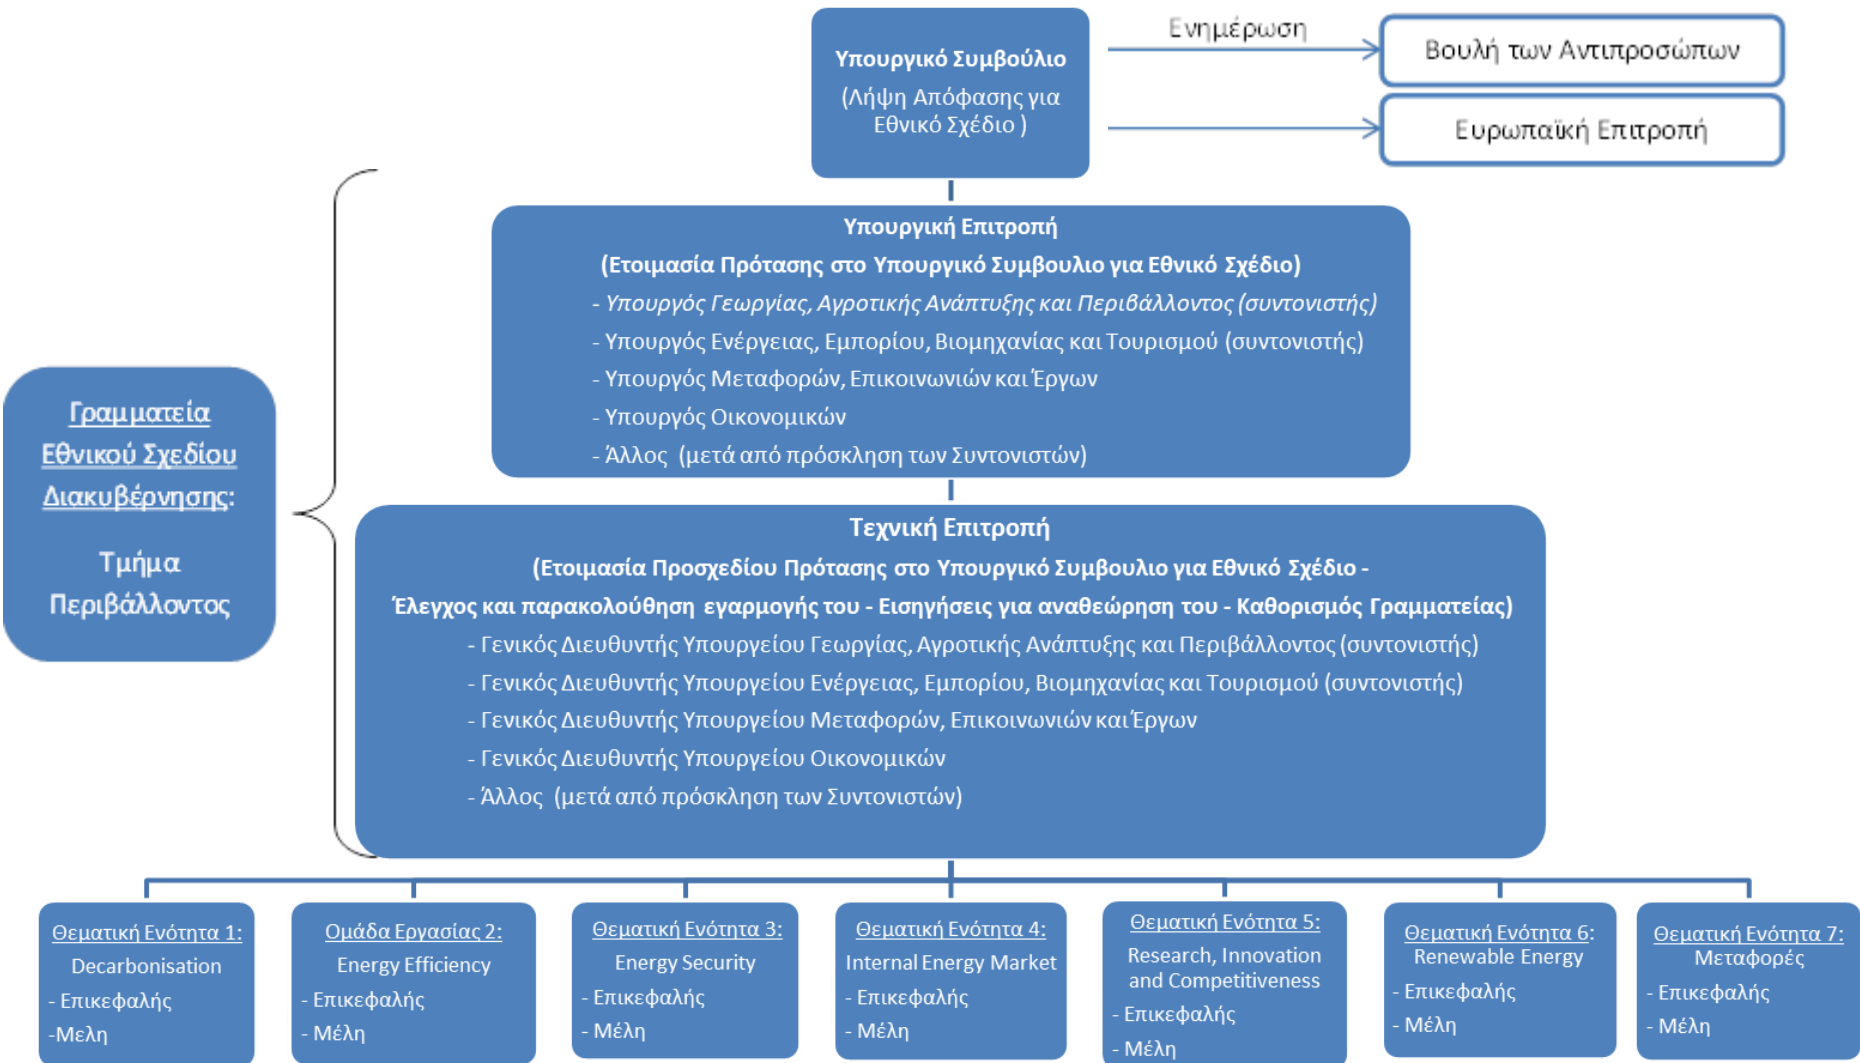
Υπουργικό Συμβούλιο
(Λήψη Απόφασης για Εθνικό Σχέδιο )

Ενημέρωση

Βουλή των Αντιπροσώπων

Ευρωπαϊκή Επιτροπή

Υπουργική Επιτροπή
(Ετοιμασία Πρότασης στο Υπουργικό Συμβουλιο για Εθνικό Σχέδιο)
- Υπουργός Γεωργίας, Αγροτικής Ανάπτυξης και Περιβάλλοντος (συντονιστής)
- Υπουργός Ενέργειας, Εμπορίου, Βιομηχανίας και Τουρισμού (συντονιστής)
- Υπουργός Μεταφορών, Επικοινωνιών και Έργων
- Υπουργός Οικονομικών
- Άλλος (μετά από πρόσκληση των Συντονιστών)

Γραμματεία Εθνικού Σχεδίου Διακυβέρνησης:

Τμήμα Περιβάλλοντος

Τεχνική Επιτροπή
(Ετοιμασία Προσχεδίου Πρότασης στο Υπουργικό Συμβουλιο για Εθνικό Σχέδιο -
Έλεγχος και παρακολούθηση εγαρμογής του - Εισηγήσεις για αναθεώρηση του - Καθορισμός Γραμματείας)
- Γενικός Διευθυντής Υπουργείου Γεωργίας, Αγροτικής Ανάπτυξης και Περιβάλλοντος (συντονιστής)
- Γενικός Διευθυντής Υπουργείου Ενέργειας, Εμπορίου, Βιομηχανίας και Τουρισμού (συντονιστής)
- Γενικός Διευθυντής Υπουργείου Μεταφορών, Επικοινωνιών και Έργων
- Γενικός Διευθυντής Υπουργείου Οικονομικών
- Άλλος (μετά από πρόσκληση των Συντονιστών)

Θεματική Ενότητα 1:
Decarbonisation
- Επικεφαλής
-Μελη

Ομάδα Εργασίας 2:
Energy Efficiency
- Επικεφαλής
- Μέλη

Θεματική Ενότητα 3:
Energy Security
- Επικεφαλής
- Μέλη

Θεματική Ενότητα 4:
Internal Energy Market
- Επικεφαλής
- Μέλη

Θεματική Ενότητα 5:
Research, Innovation and Competitiveness
- Επικεφαλής
- Μέλη

Θεματική Ενότητα 6:
Renewable Energy
- Επικεφαλής
- Μέλη

Θεματική Ενότητα 7:
Μεταφορές
- Επικεφαλής
- Μέλη